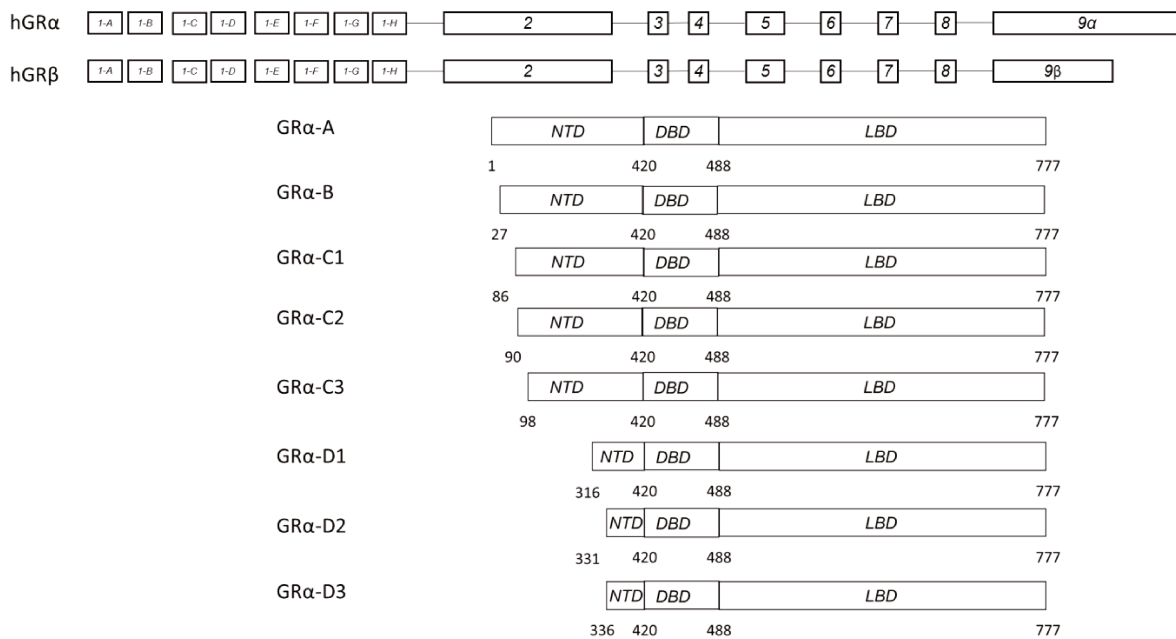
hGRα 1-A 1-B 1-C 1-D 1-E 1-F 1-G 1-H 2 3 4 5 6 7 8 9α

hGRβ 1-A 1-B 1-C 1-D 1-E 1-F 1-G 1-H 2 3 4 5 6 7 8 9β

GRα-A NTD DBD LBD
1 420 488 777

GRα-B NTD DBD LBD
27 420 488 777

GRα-C1 NTD DBD LBD
86 420 488 777

GRα-C2 NTD DBD LBD
90 420 488 777

GRα-C3 NTD DBD LBD
98 420 488 777

GRα-D1 NTD DBD LBD
316 420 488 777

GRα-D2 NTD DBD LBD
331 420 488 777

GRα-D3 NTD DBD LBD
336 420 488 777